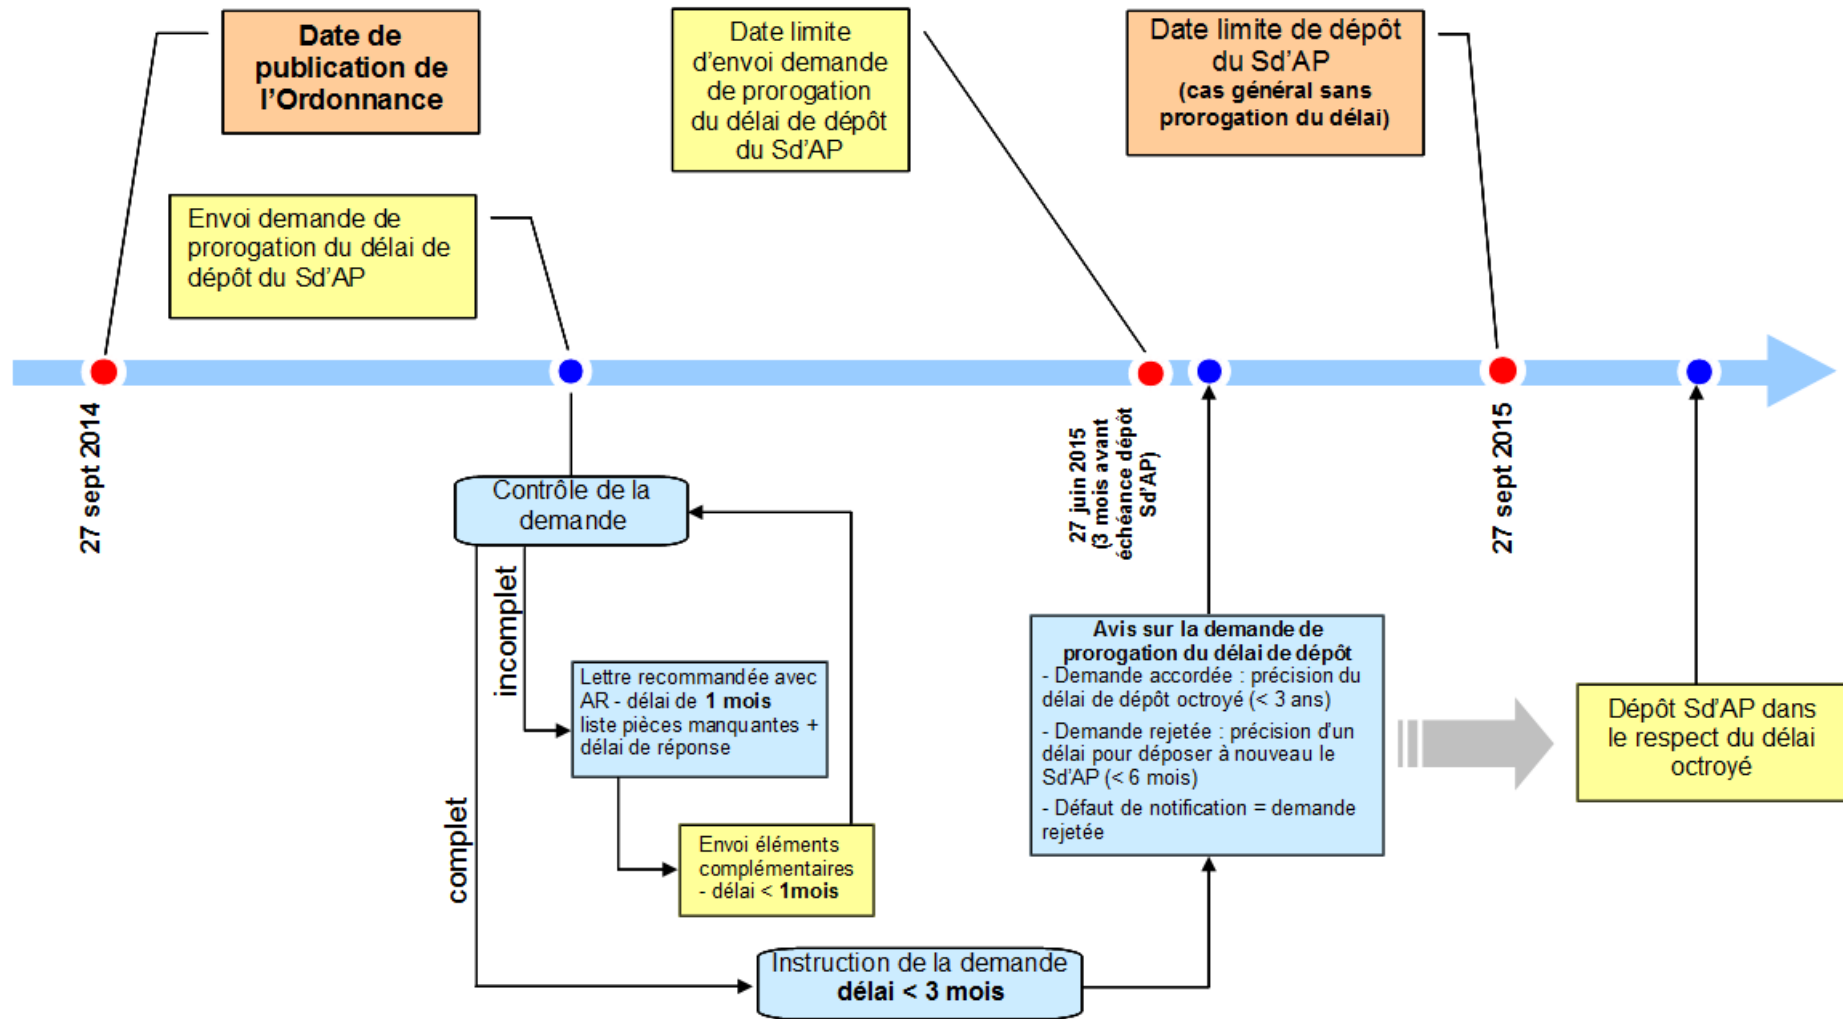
Date de publication de l'Ordonnance

Date limite d'envoi demande de prorogation du délai de dépôt du Sd'AP

Date limite de dépôt du Sd'AP
(cas général sans prorogation du délai)

Envoi demande de prorogation du délai de dépôt du Sd'AP

27 sept 2014

27 juin 2015
(3 mois avant échéance dépôt Sd'AP)

27 sept 2015

Contrôle de la demande

incomplet

complet

Lettre recommandée avec AR - délai de **1 mois** liste pièces manquantes + délai de réponse

Envoi éléments complémentaires - délai < **1mois**

Instruction de la demande
**délai < 3 mois**

**Avis sur la demande de prorogation du délai de dépôt**
- Demande accordée : précision du délai de dépôt octroyé (< 3 ans)
- Demande rejetée : précision d'un délai pour déposer à nouveau le Sd'AP (< 6 mois)
- Défaut de notification = demande rejetée

Dépôt Sd'AP dans le respect du délai octroyé